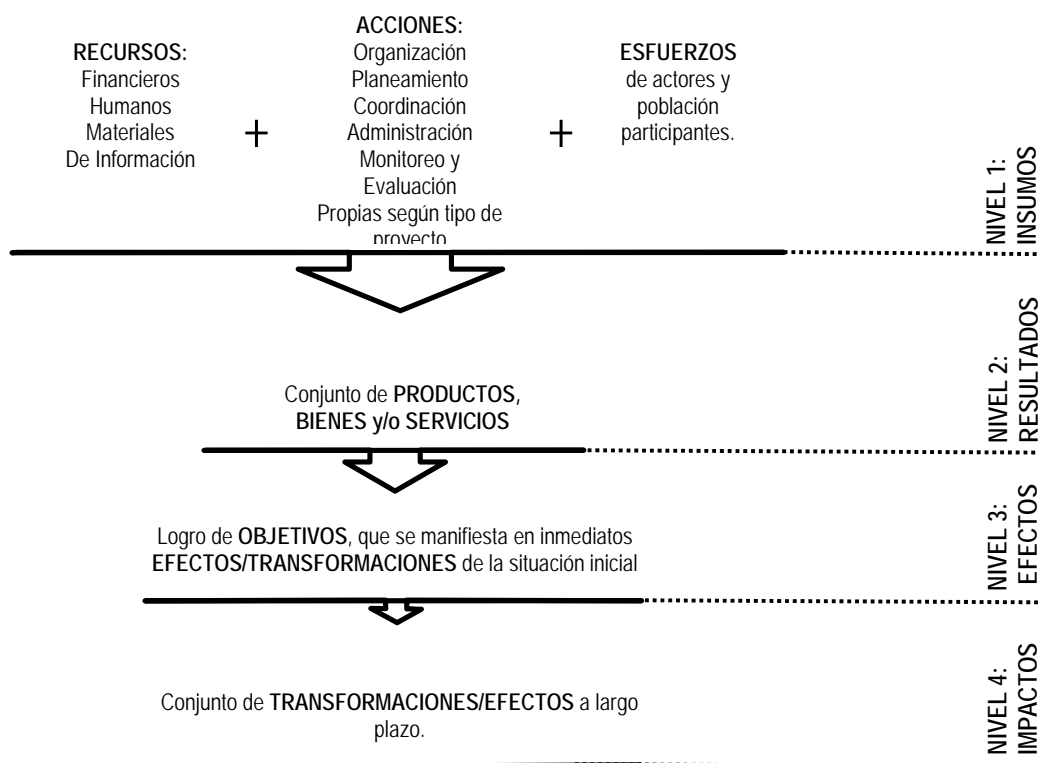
RECURSOS:
Financieros
Humanos
Materiales
De Información

+

ACCIONES:
Organización
Planeamiento
Coordinación
Administración
Monitoreo y Evaluación
Propias según tipo de proyecto

+

ESFUERZOS
de actores y población participantes.

NIVEL 1: INSUMOS

NIVEL 2: RESULTADOS

Conjunto de **PRODUCTOS, BIENES y/o SERVICIOS**

NIVEL 3: EFECTOS

Logro de **OBJETIVOS**, que se manifiesta en inmediatos **EFECTOS/TRANSFORMACIONES** de la situación inicial

NIVEL 4: IMPACTOS

Conjunto de **TRANSFORMACIONES/EFECTOS** a largo plazo.